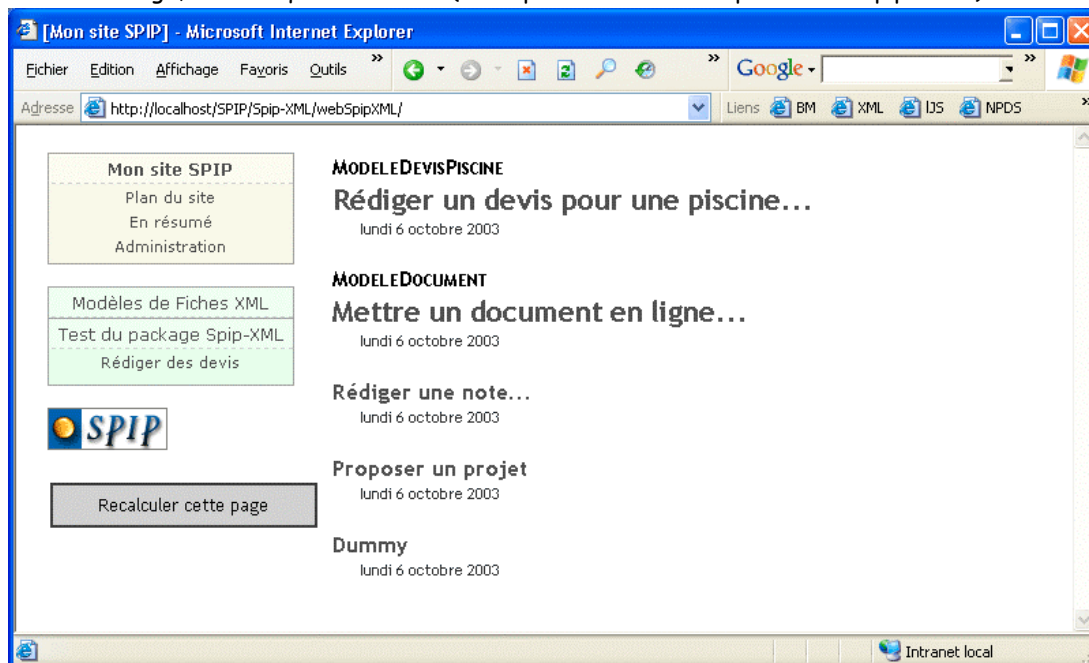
[Mon site SPIP] - Microsoft Internet Explorer

Fichier Edition Affichage Favoris Outils

Google

Adresse http://localhost/SPIP/Spip-XML/webSpipXML/

Liens BM XML IJS NPDS

Mon site SPIP
Plan du site
En résumé
Administration

Modèles de Fiches XML
Test du package Spip-XML
Rédiger des devis

SPIP

Recalculer cette page

MODELEDEVISPISCINE
Rédiger un devis pour une piscine...
lundi 6 octobre 2003

MODELEDOCUMENT
Mettre un document en ligne...
lundi 6 octobre 2003

Rédiger une note...
lundi 6 octobre 2003

Proposer un projet
lundi 6 octobre 2003

Dummy
lundi 6 octobre 2003

Intranet local